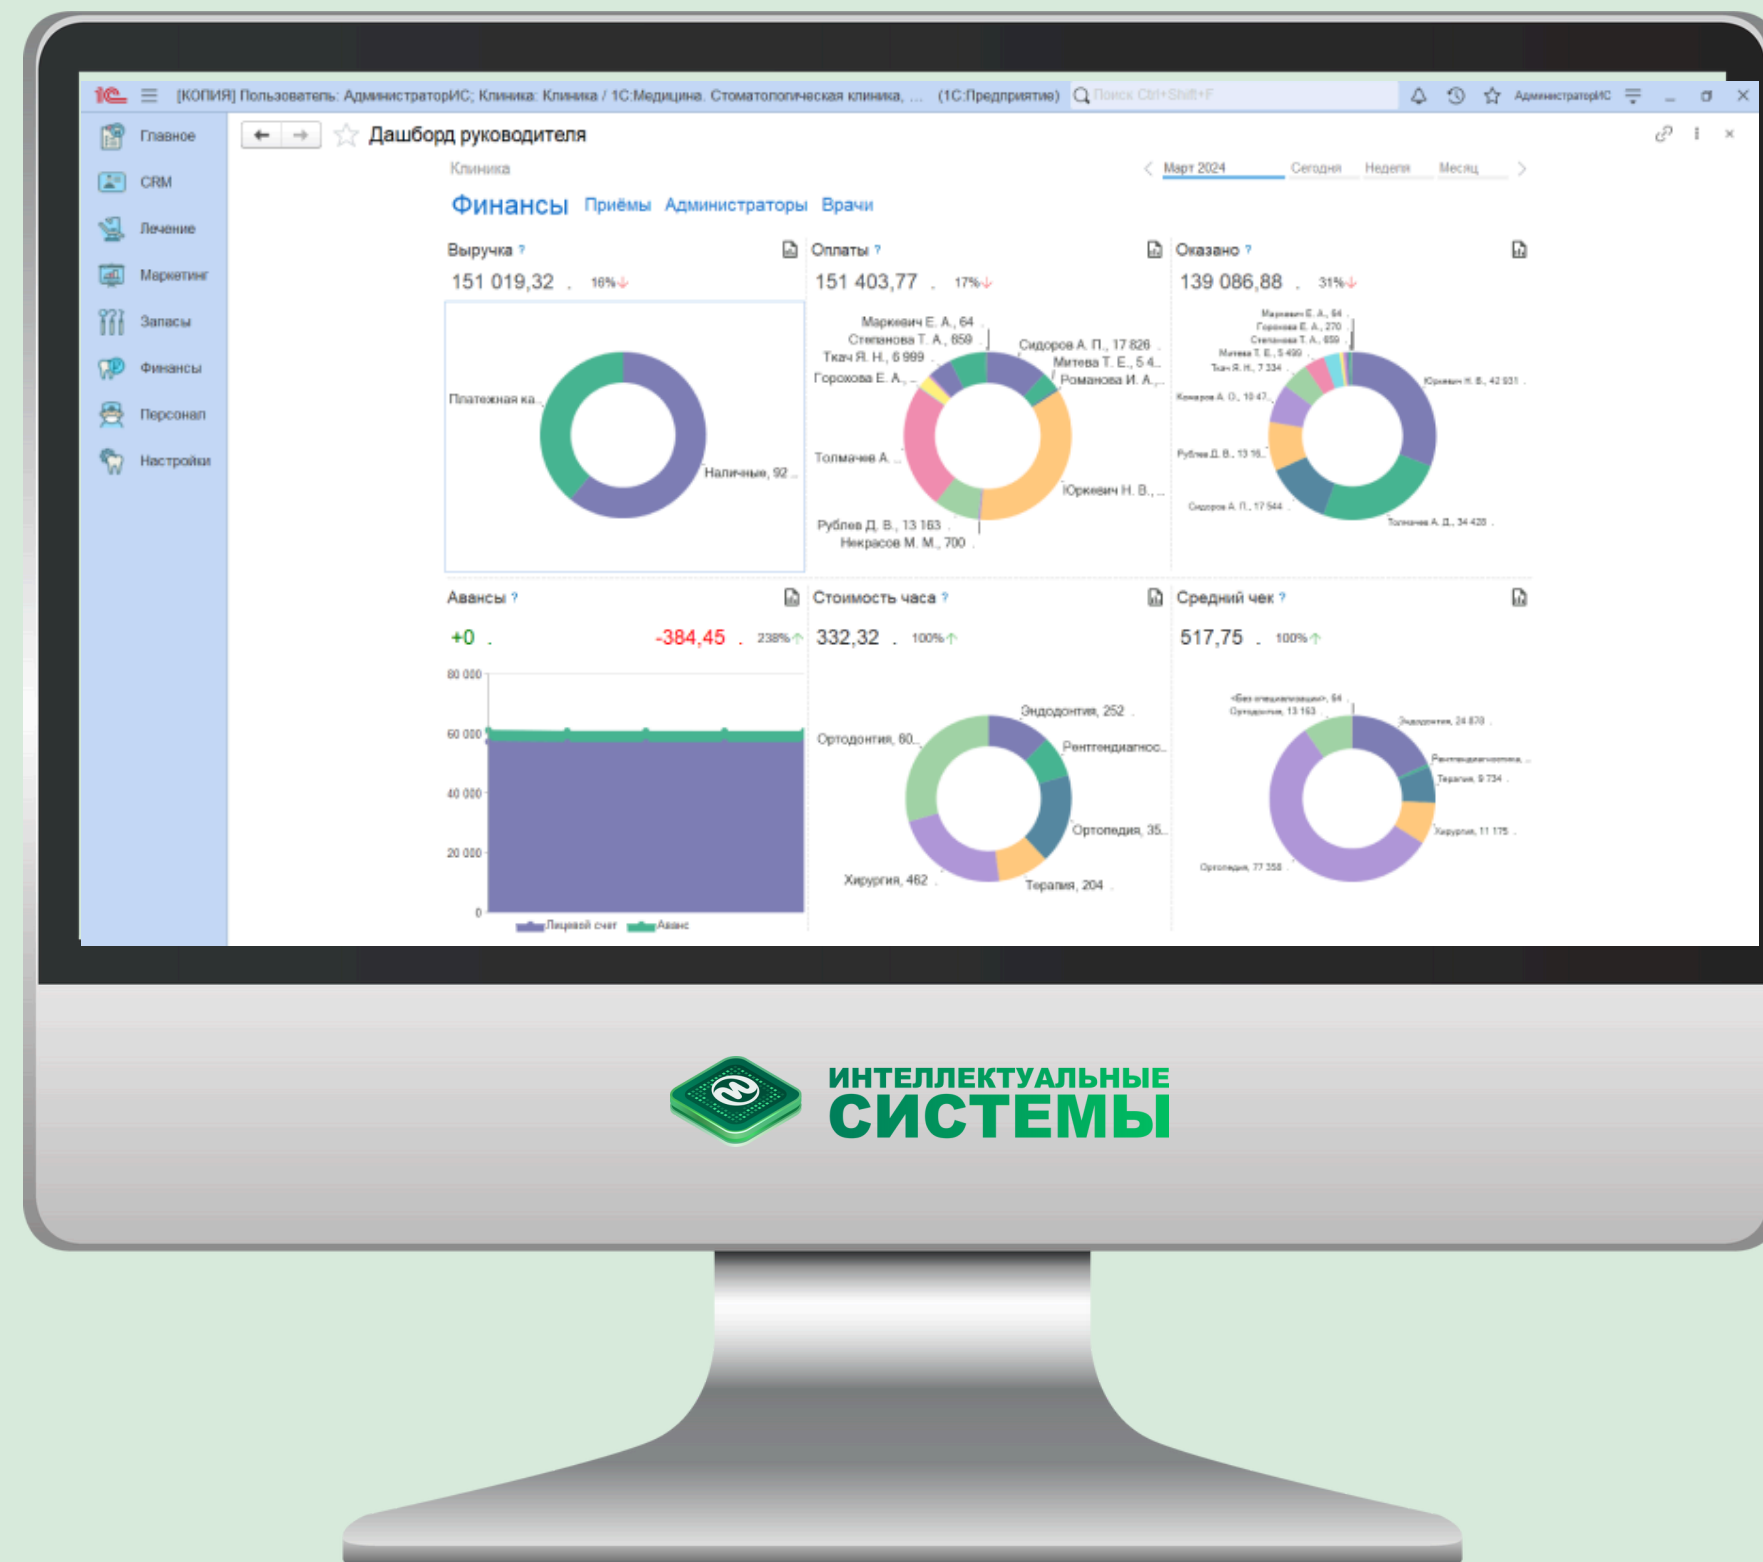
[КОПИЯ] Пользователь: АдминистраторИС; Клиника: Клиника / 1С:Медицина. Стоматологическая клиника, ... (1С:Предприятие) Поиск Ctrl+Shift+F АдминистраторИС

Главное
CRM
Лечение
Маркетинг
Запасы
Финансы
Персонал
Настройки

Дашборд руководителя

Клиника

Март 2024 Сегодня Неделя Месяц

Финансы Приёмы Администраторы Врачи

Выручка ?
151 019,32 . 16%

Платежная ка...
Наличные, 92...

Оплаты ?
151 403,77 . 17%

Маркевич Е. А., 64
Степанова Т. А., 859
Ткач Я. Н., 6 999
Горохова Е. А., ...
Сидоров А. П., 17 826
Митева Т. Е., 5 4...
Романова И. А., ...
Толмачев А. ...
Юркевич Н. В., ...
Рублев Д. В., 13 163
Некрасов М. М., 700

Оказано ?
139 086,88 . 31%

Маркевич Е. А., 64
Горохова Е. А., 270
Степанова Т. А., 859
Митева Т. Е., 5 499
Ткач Я. Н., 7 334
Комаров А. О., 10 47...
Юркевич Н. В., 42 931
Рублев Д. В., 13 16...
Сидоров А. П., 17 544
Толмачев А. Д., 34 428

Авансы ?
+0 . -384,45 . 238%

80 000
60 000
40 000
20 000
0
Лицевой счет Аванс

Стоимость часа ?
332,32 . 100%

Эндодонтия, 252
Ортодонтия, 60...
Рентгендиагнос...
Ортопедия, 35...
Хирургия, 462
Терапия, 204

Средний чек ?
517,75 . 100%

<Без специализации>, 64
Ортодонтия, 13 163
Эндодонтия, 24 870
Рентгендиагностика, ...
Терапия, 9 734
Хирургия, 11 175
Ортопедия, 77 358

ИНТЕЛЛЕКТУАЛЬНЫЕ
СИСТЕМЫ